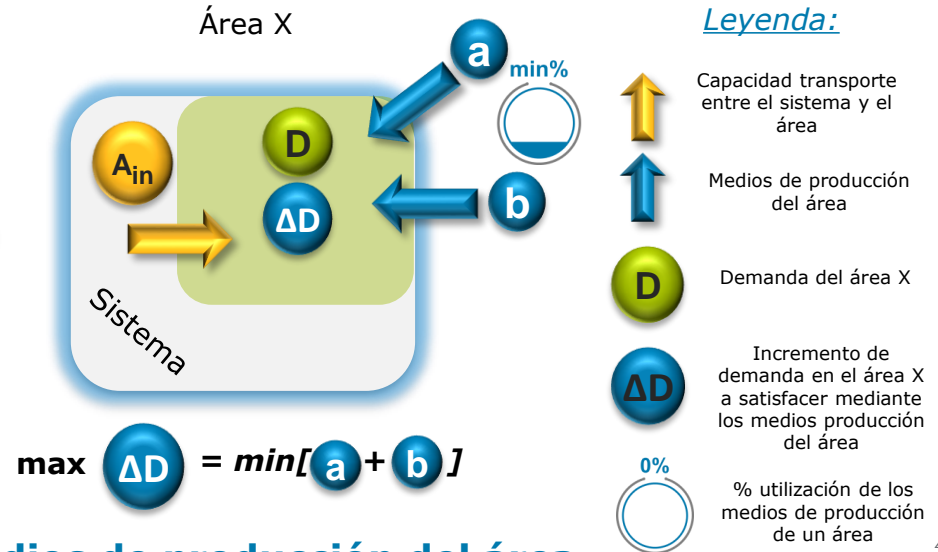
Área X

a

min%

D

$A_{in}$

ΔD

b

Sistema

max ΔD = min[ a + b ]

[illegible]

Leyenda:

Capacidad transporte entre el sistema y el área

Medios de producción del área

D

Demanda del área X

ΔD

Incremento de demanda en el área X a satisfacer mediante los medios producción del área

0%

% utilización de los medios de producción de un área

4